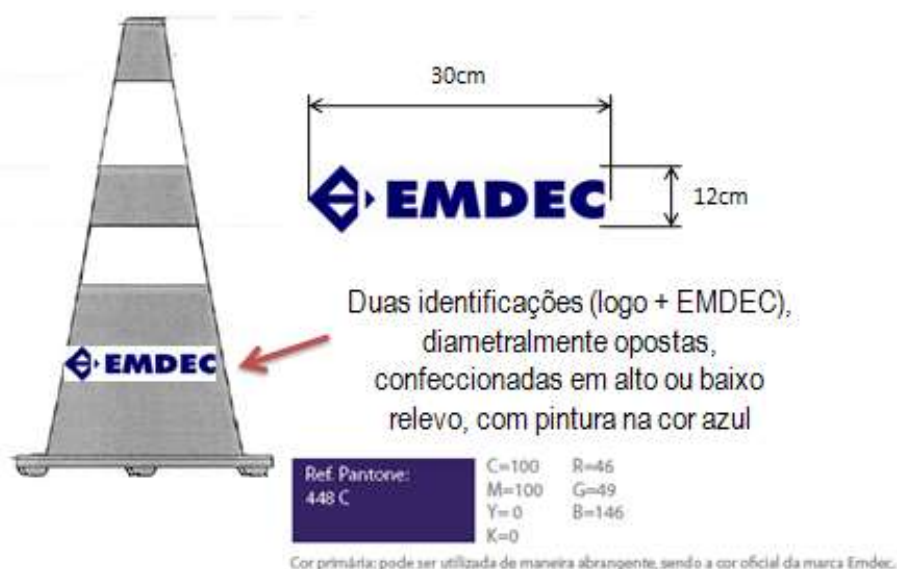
30cm

EMDEC

12cm

EMDEC

Duas identificações (logo + EMDEC), diametralmente opostas, confeccionadas em alto ou baixo relevo, com pintura na cor azul

Ref. Pantone: 448 C

C=100
M=100
Y=0
K=0

R=46
G=49
B=146

Cor primária: pode ser utilizada de maneira abrangente, sendo a cor oficial da marca Emdec.